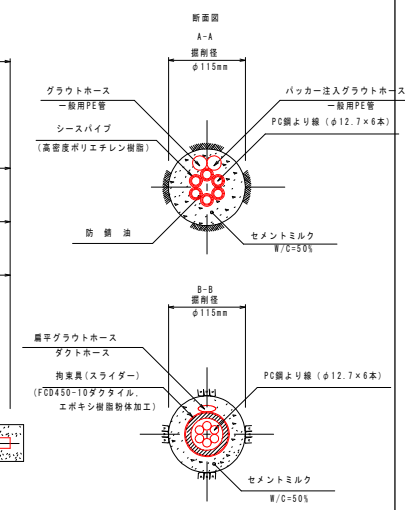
断面図

A-A

掘削径

φ115mm

グラウトホース

一般用PE管

シースパイプ

（高密度ポリエチレン樹脂）

防 錆 油

パッカー注入グラウトホース

一般用PE管

PC鋼より線（φ12.7×6本）

セメントミルク

W/C=50%

B-B

掘削径

φ115mm

扁平グラウトホース

ダクトホース

拘束具（スライダー）

（FCD450-10ダクタイル,

エポキシ樹脂粉体加工）

PC鋼より線（φ12.7×6本）

セメントミルク

W/C=50%